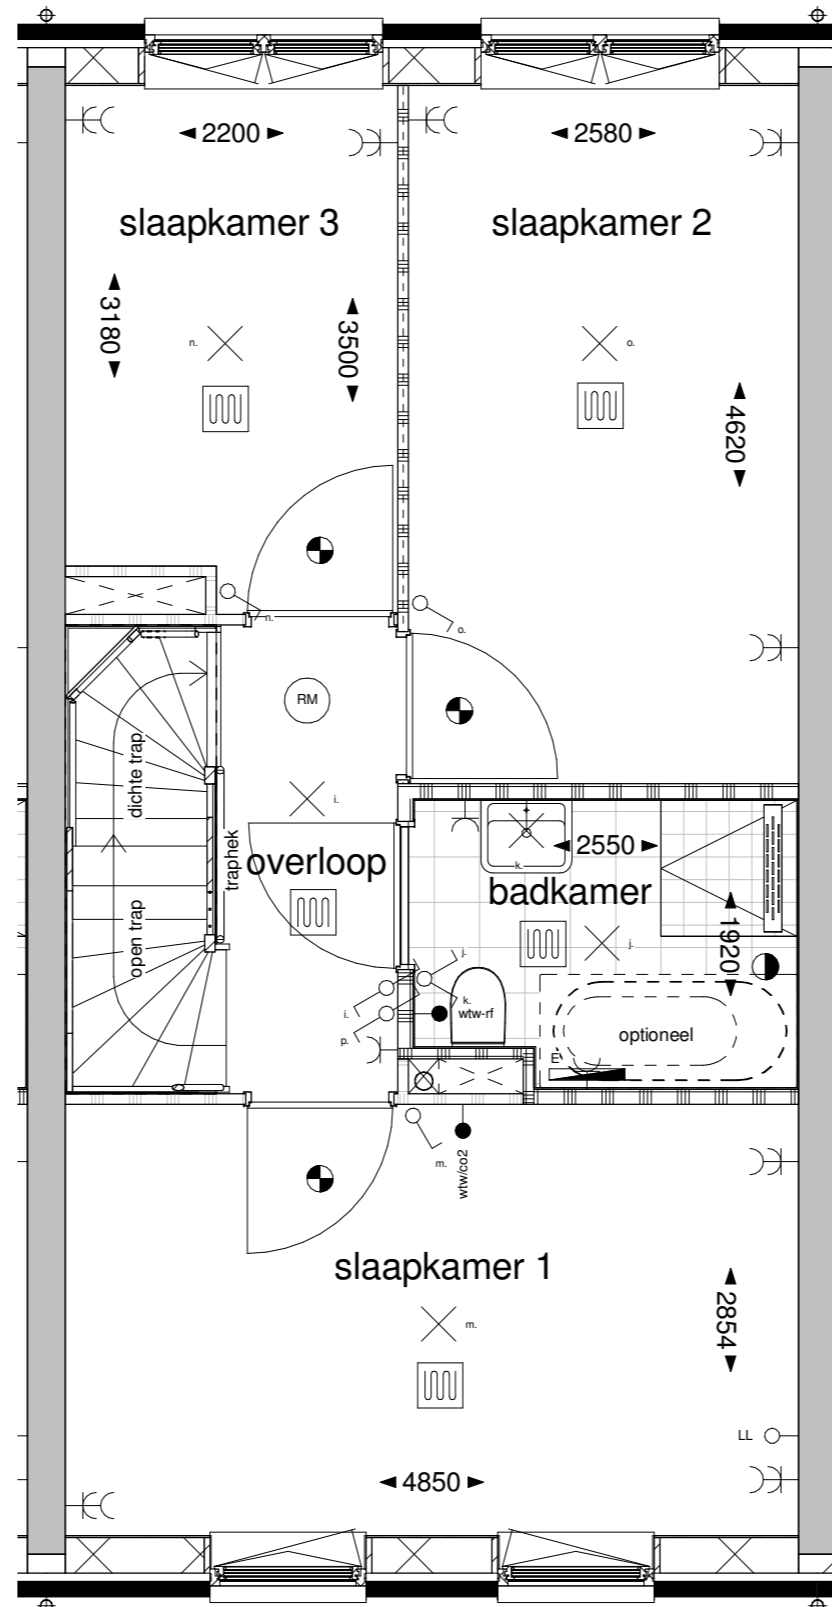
2200

2580

slaapkamer 3

slaapkamer 2

3180

3500

n.

o.

4620

n.

o.

RM

dichte trap

i.

traphek

overloop

2550

k.

badkamer

open trap

1920

j.

j.

k.

wtw-rf

i.

p.

optioneel

E

m.

wtw/co2

slaapkamer 1

2854

m.

LL

4850